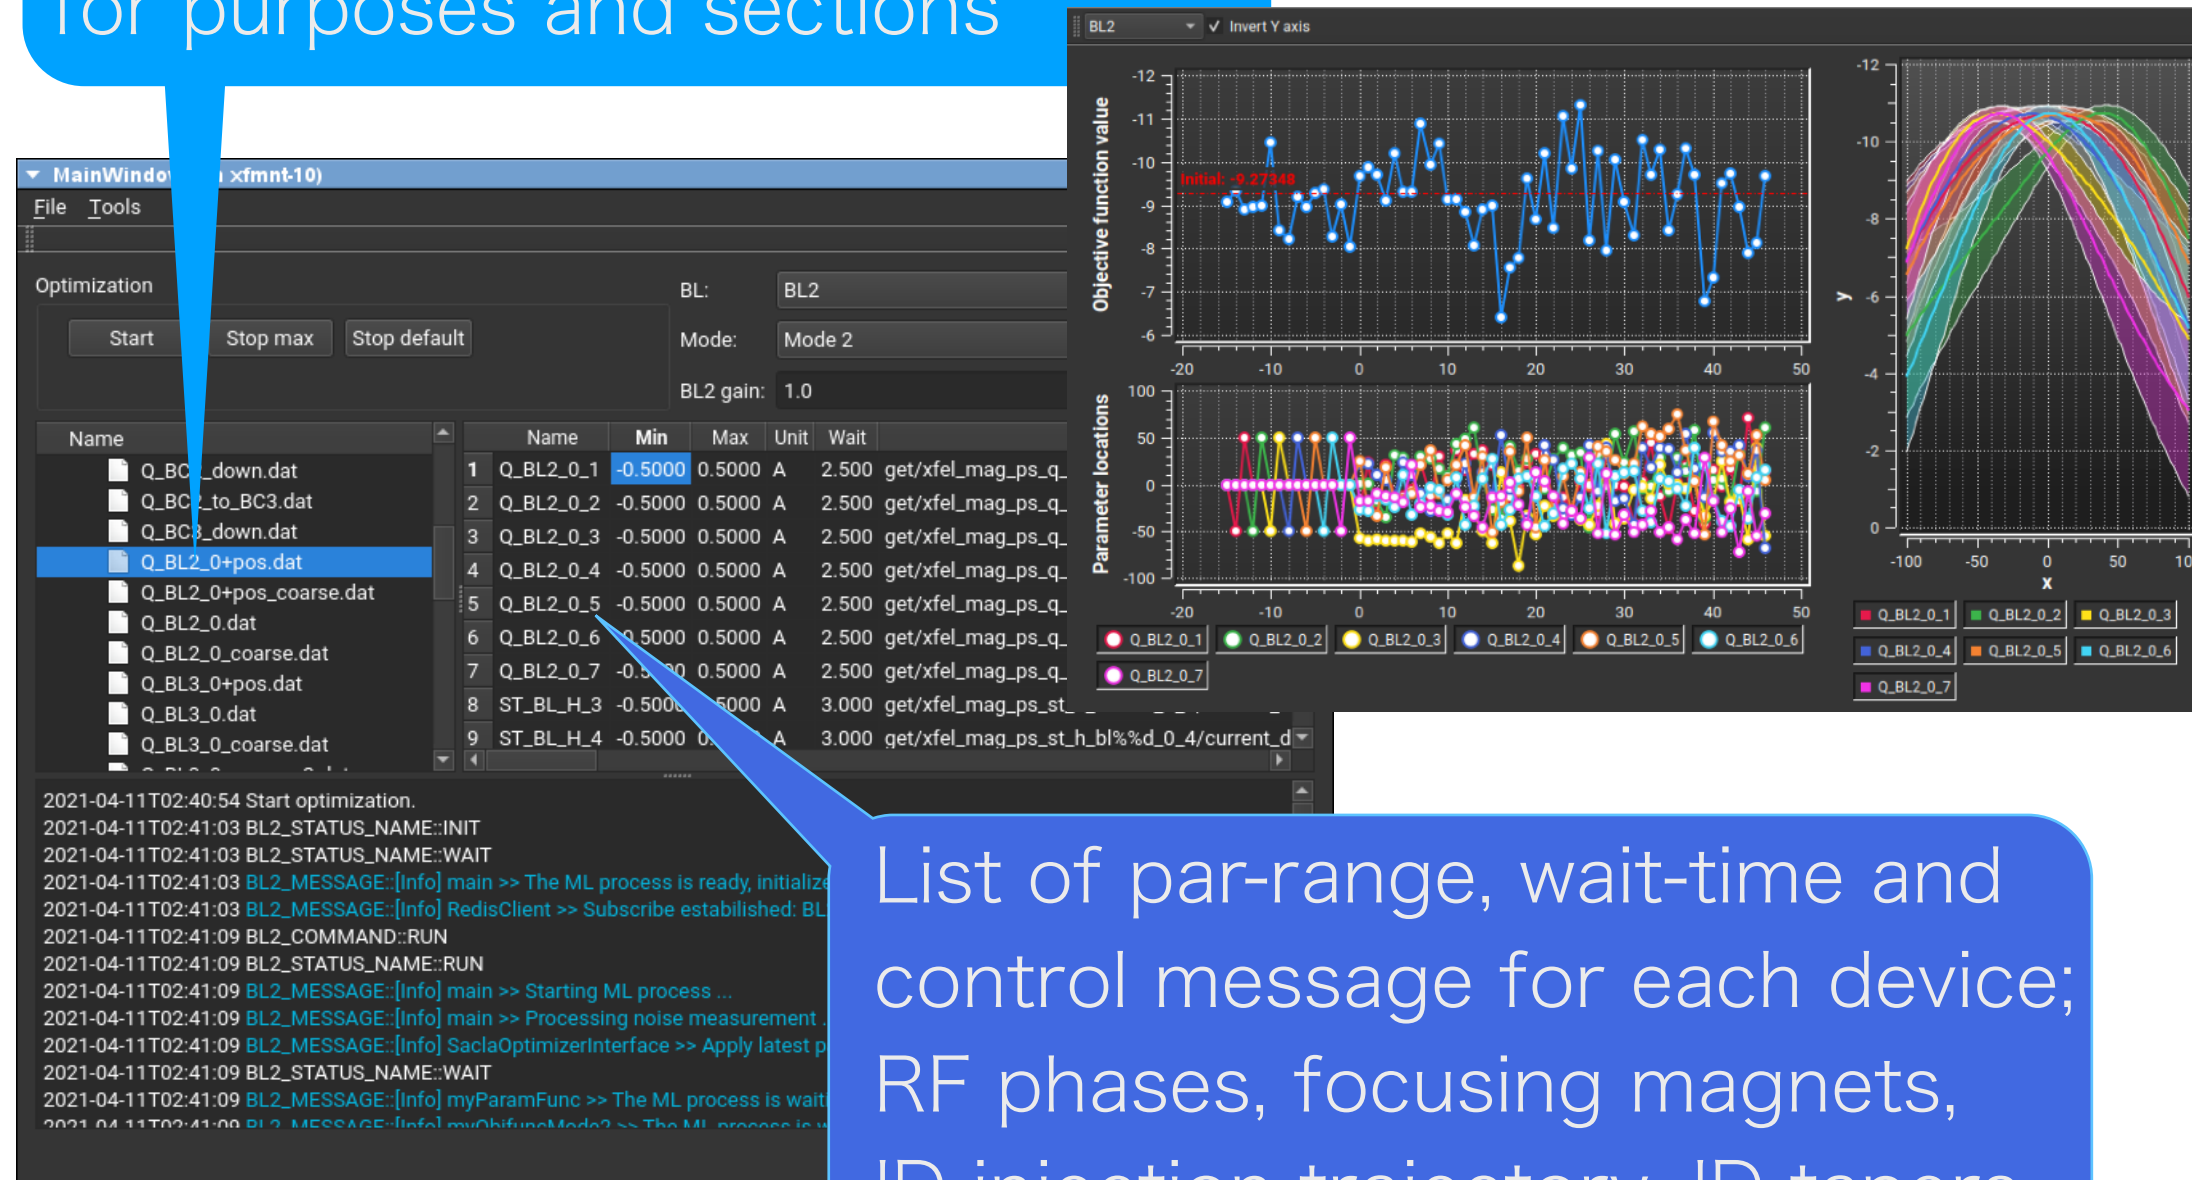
for purposes and sections

MainWindow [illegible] xfmnt-10)
File Tools

Optimization
Start Stop max Stop default
BL: BL2
Mode: Mode 2
BL2 gain: 1.0

Name
Q_BC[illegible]_down.dat
Q_BC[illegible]_to_BC3.dat
Q_BC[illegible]_down.dat
Q_BL2_0+pos.dat
Q_BL2_0+pos_coarse.dat
Q_BL2_0.dat
Q_BL2_0_coarse.dat
Q_BL3_0+pos.dat
Q_BL3_0.dat
Q_BL3_0_coarse.dat

| | Name | Min | Max | Unit | Wait | |
|---|---|---|---|---|---|---|
| 1 | Q_BL2_0_1 | -0.5000 | 0.5000 | A | 2.500 | get/xfel_mag_ps_q_ |
| 2 | Q_BL2_0_2 | -0.5000 | 0.5000 | A | 2.500 | get/xfel_mag_ps_q_ |
| 3 | Q_BL2_0_3 | -0.5000 | 0.5000 | A | 2.500 | get/xfel_mag_ps_q_ |
| 4 | Q_BL2_0_4 | -0.5000 | 0.5000 | A | 2.500 | get/xfel_mag_ps_q_ |
| 5 | Q_BL2_0_5 | -0.5000 | 0.5000 | A | 2.500 | get/xfel_mag_ps_q_ |
| 6 | Q_BL2_0_6 | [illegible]0.5000 | 0.5000 | A | 2.500 | get/xfel_mag_ps_q_ |
| 7 | Q_BL2_0_7 | -0.5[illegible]0 | 0.5000 | A | 2.500 | get/xfel_mag_ps_q_ |
| 8 | ST_BL_H_3 | -0.500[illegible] | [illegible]5000 | A | 3.000 | get/xfel_mag_ps_st_ |
| 9 | ST_BL_H_4 | -0.5000 | 0.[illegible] | A | 3.000 | get/xfel_mag_ps_st_h_bl%%d_0_4/current_d |

2021-04-11T02:40:54 Start optimization.
2021-04-11T02:41:03 BL2_STATUS_NAME::INIT
2021-04-11T02:41:03 BL2_STATUS_NAME::WAIT
2021-04-11T02:41:03 BL2_MESSAGE::[Info] main >> The ML process is ready, initialize
2021-04-11T02:41:03 BL2_MESSAGE::[Info] RedisClient >> Subscribe estabilished: BL
2021-04-11T02:41:09 BL2_COMMAND::RUN
2021-04-11T02:41:09 BL2_STATUS_NAME::RUN
2021-04-11T02:41:09 BL2_MESSAGE::[Info] main >> Starting ML process ...
2021-04-11T02:41:09 BL2_MESSAGE::[Info] main >> Processing noise measurement
2021-04-11T02:41:09 BL2_MESSAGE::[Info] SaclaOptimizerInterface >> Apply latest p
2021-04-11T02:41:09 BL2_STATUS_NAME::WAIT
2021-04-11T02:41:09 BL2_MESSAGE::[Info] myParamFunc >> The ML process is wait

BL2 ✓ Invert Y axis
Objective function value
Initial: -9.27348
-12 -11 -10 -9 -8 -7 -6
-20 -10 0 10 20 30 40 50
Parameter locations
100 50 0 -50 -100
-20 -10 0 10 20 30 40 50
Q_BL2_0_1 Q_BL2_0_2 Q_BL2_0_3 Q_BL2_0_4 Q_BL2_0_5 Q_BL2_0_6 Q_BL2_0_7
y
-12 -10 -8 -6 -4 -2 0
-100 -50 0 50 10
x
Q_BL2_0_1 Q_BL2_0_2 Q_BL2_0_3 Q_BL2_0_4 Q_BL2_0_5 Q_BL2_0_6 Q_BL2_0_7

List of par-range, wait-time and control message for each device; RF phases, focusing magnets, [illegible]